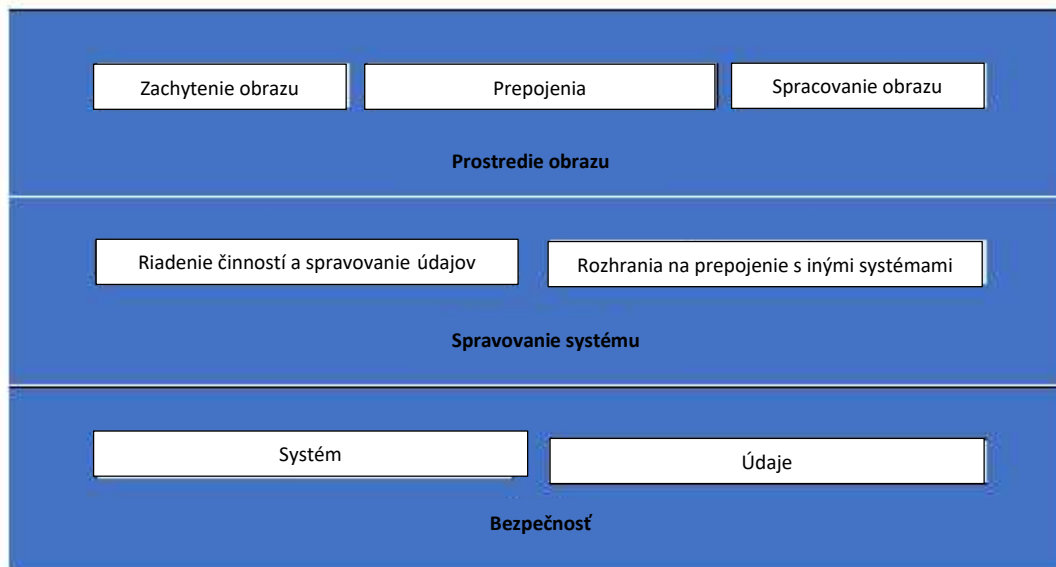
Zachytenie obrazu

Prepojenia

Spracovanie obrazu

**Prostredie obrazu**

Riadenie činností a spravovanie údajov

Rozhrania na prepojenie s inými systémami

**Spravovanie systému**

Systém

Údaje

**Bezpečnosť**